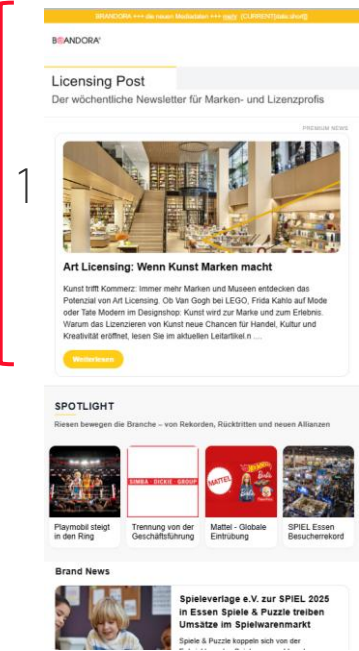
1

BRANDORA +++ die neuen Mediadaten +++ mehr {CURRENT|date.short}

BRANDORA®

Licensing Post

Der wöchentliche Newsletter für Marken- und Lizenzprofis

PREMIUM NEWS

Art Licensing: Wenn Kunst Marken macht

Kunst trifft Kommerz: Immer mehr Marken und Museen entdecken das Potenzial von Art Licensing. Ob Van Gogh bei LEGO, Frida Kahlo auf Mode oder Tate Modern im Designshop: Kunst wird zur Marke und zum Erlebnis. Warum das Lizenzieren von Kunst neue Chancen für Handel, Kultur und Kreativität eröffnet, lesen Sie im aktuellen Leitartikel.n ....

Weiterlesen

SPOTLIGHT

Riesen bewegen die Branche – von Rekorden, Rücktritten und neuen Allianzen

SIMBA · DICKIE · GROUP

MATTEL

Playmobil steigt in den Ring

Trennung von der Geschäftsführung

Mattel - Globale Eintrübung

SPIEL Essen Besucherrekord

Brand News

Spieleverlage e.V. zur SPIEL 2025 in Essen Spiele & Puzzle treiben Umsätze im Spielwarenmarkt

Spiele & Puzzle koppeln sich von der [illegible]